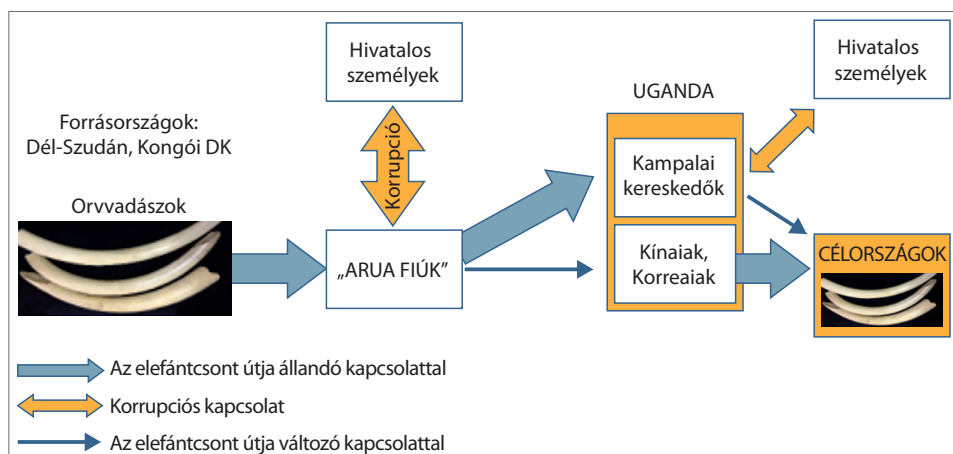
Hivatalos személyek

Forrásországok: Dél-Szudán, Kongói DK

Korrupció

Orvvadászok

„ARUA FIÚK"

UGANDA

Hivatalos személyek

Kampalai kereskedők

Kínaiak, Korreaiak

CÉLORSZÁGOK

Az elefántcsont útja állandó kapcsolattal

Korrupciós kapcsolat

Az elefántcsont útja változó kapcsolattal